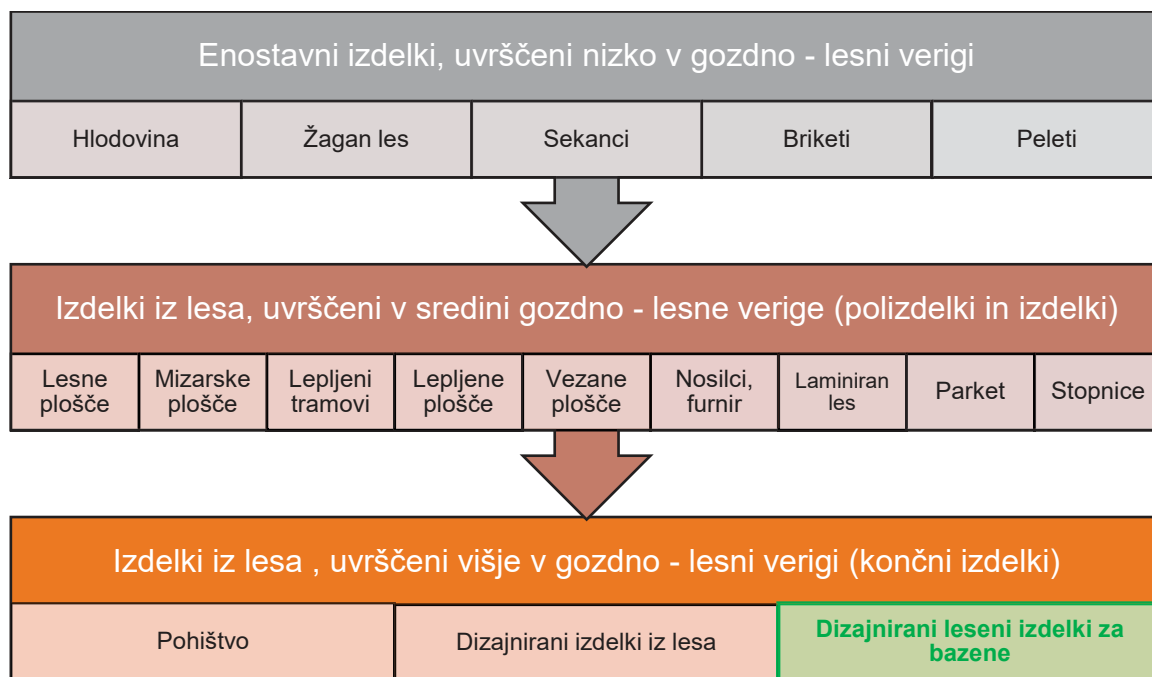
Enostavni izdelki, uvrščeni nizko v gozdno - lesni verigi

| Hlodovina | Žagan les | Sekanci | Briketi | Peleti |
|---|---|---|---|---|

Izdelki iz lesa, uvrščeni v sredini gozdno - lesne verige (polizdelki in izdelki)

| Lesne plošče | Mizarske plošče | Lepljeni tramovi | Lepljene plošče | Vezane plošče | Nosilci, furnir | Laminiran les | Parket | Stopnice |
|---|---|---|---|---|---|---|---|---|

Izdelki iz lesa , uvrščeni višje v gozdno - lesni verigi (končni izdelki)

| Pohištvo | Dizajnirani izdelki iz lesa | Dizajnirani leseni izdelki za bazene |
|---|---|---|